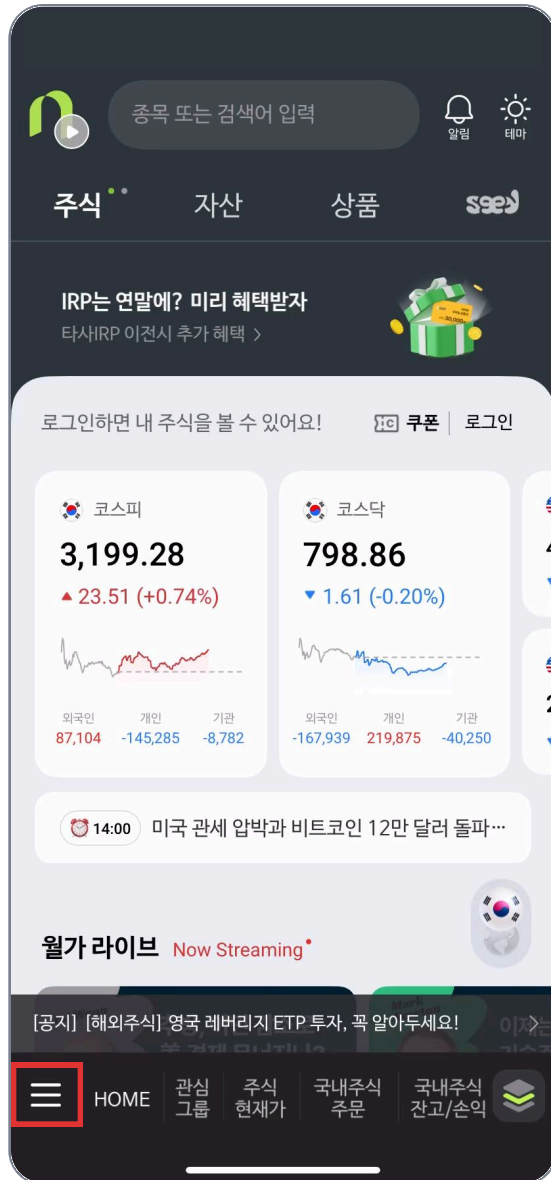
종목 또는 검색어 입력

알림 테마

주식 자산 상품 seed

IRP는 연말에? 미리 혜택받자
타사IRP 이전시 추가 혜택 >

30,000

로그인하면 내 주식을 볼 수 있어요! 쿠폰 로그인

코스피
3,199.28
▲ 23.51 (+0.74%)
외국인 87,104
개인 -145,285
기관 -8,782

코스닥
798.86
▼ 1.61 (-0.20%)
외국인 -167,939
개인 219,875
기관 -40,250

14:00 미국 관세 압박과 비트코인 12만 달러 돌파…

월가 라이브 Now Streaming

[공지] [해외주식] 영국 레버리지 ETP 투자, 꼭 알아두세요!

HOME 관심 그룹 주식 현재가 국내주식 주문 국내주식 잔고/손익